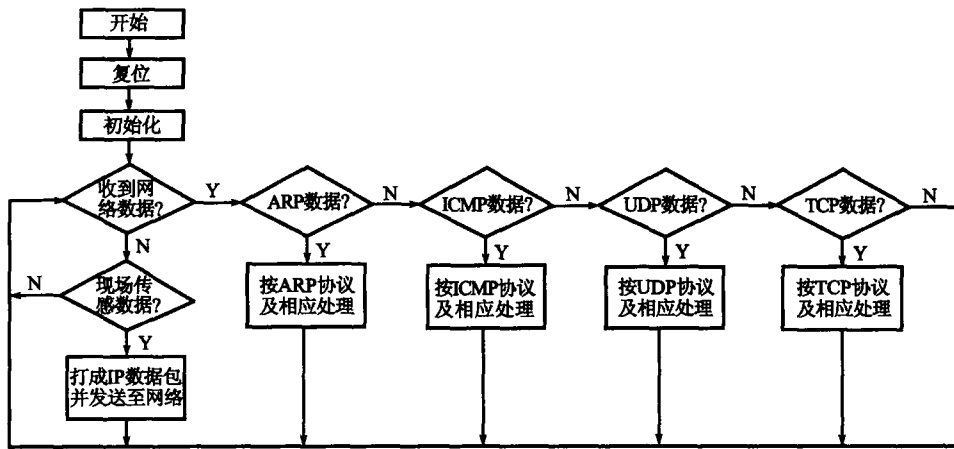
开始

复位

初始化

收到网络数据?

Y

ARP数据?

N

ICMP数据?

N

UDP数据?

N

TCP数据?

N

N

Y

Y

Y

Y

N

现场传感数据?

按ARP协议及相应处理

按ICMP协议及相应处理

按UDP协议及相应处理

按TCP协议及相应处理

Y

打成IP数据包并发送至网络